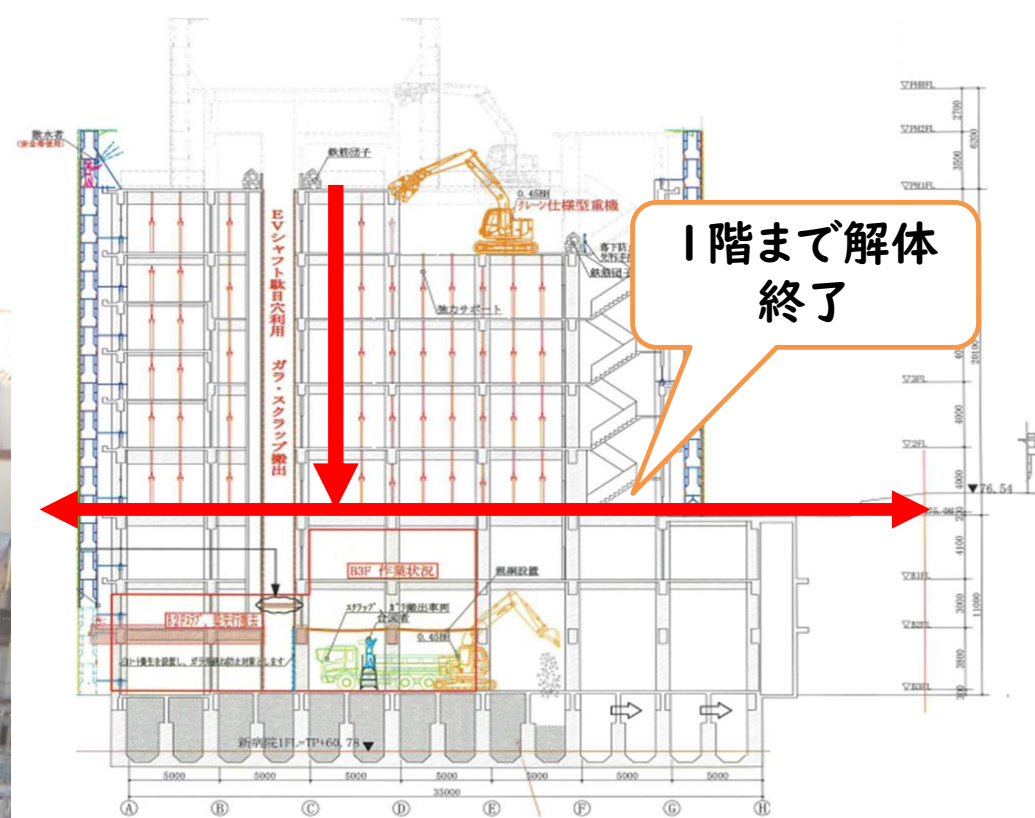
1階まで解体終了

散水者

鉄骨梯子

0.45m³
クレーン仕様型重機

EVシャフト吹抜穴利用 ガラ・スクラップ搬出

強力サポート

鉄骨梯子

B3F 作業状況

B2Fガラ搬出

スクラップ

ガラ搬出車両

0.45m³

新病院1FL=TP+60.78

▽PHRFL
▽PH2FL
▽PH1FL
▽2FL
▽76.54
▽B1FL
▽B2FL
▽B3FL

2700
3500
4000
4000
4100
3000
3800
11000

5000
5000
5000
5000
5000
5000
5000
35000

Ⓐ Ⓑ Ⓒ Ⓓ Ⓔ Ⓕ Ⓖ Ⓗ